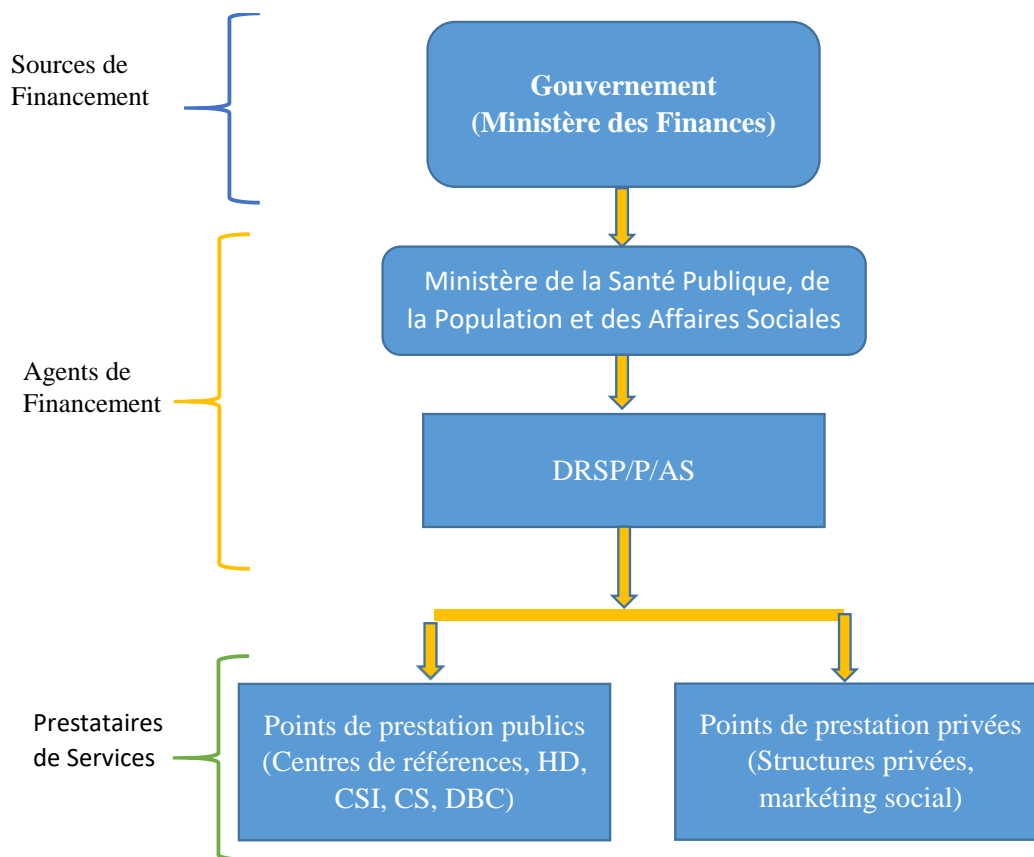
Sources de Financement

Gouvernement (Ministère des Finances)

Agents de Financement

Ministère de la Santé Publique, de la Population et des Affaires Sociales

DRSP/P/AS

Prestataires de Services

Points de prestation publics (Centres de références, HD, CSI, CS, DBC)

Points de prestation privées (Structures privées, markéting social)